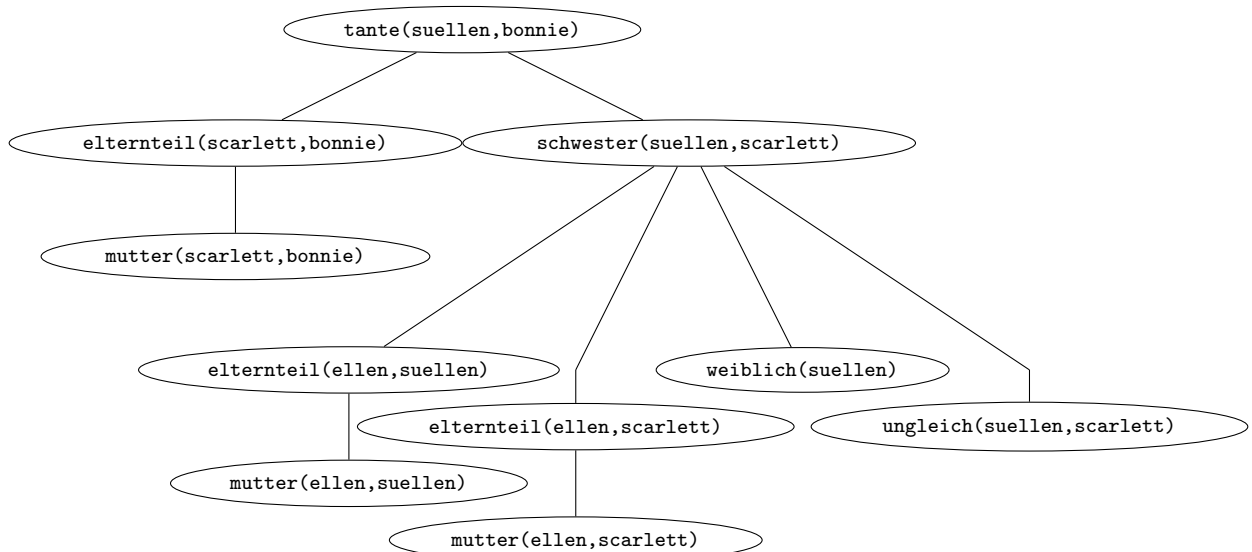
tante(suellen,bonnie)

elternteil(scarlett,bonnie)

schwester(suellen,scarlett)

mutter(scarlett,bonnie)

elternteil(ellen,suellen)

weiblich(suellen)

elternteil(ellen,scarlett)

ungleich(suellen,scarlett)

mutter(ellen,suellen)

mutter(ellen,scarlett)